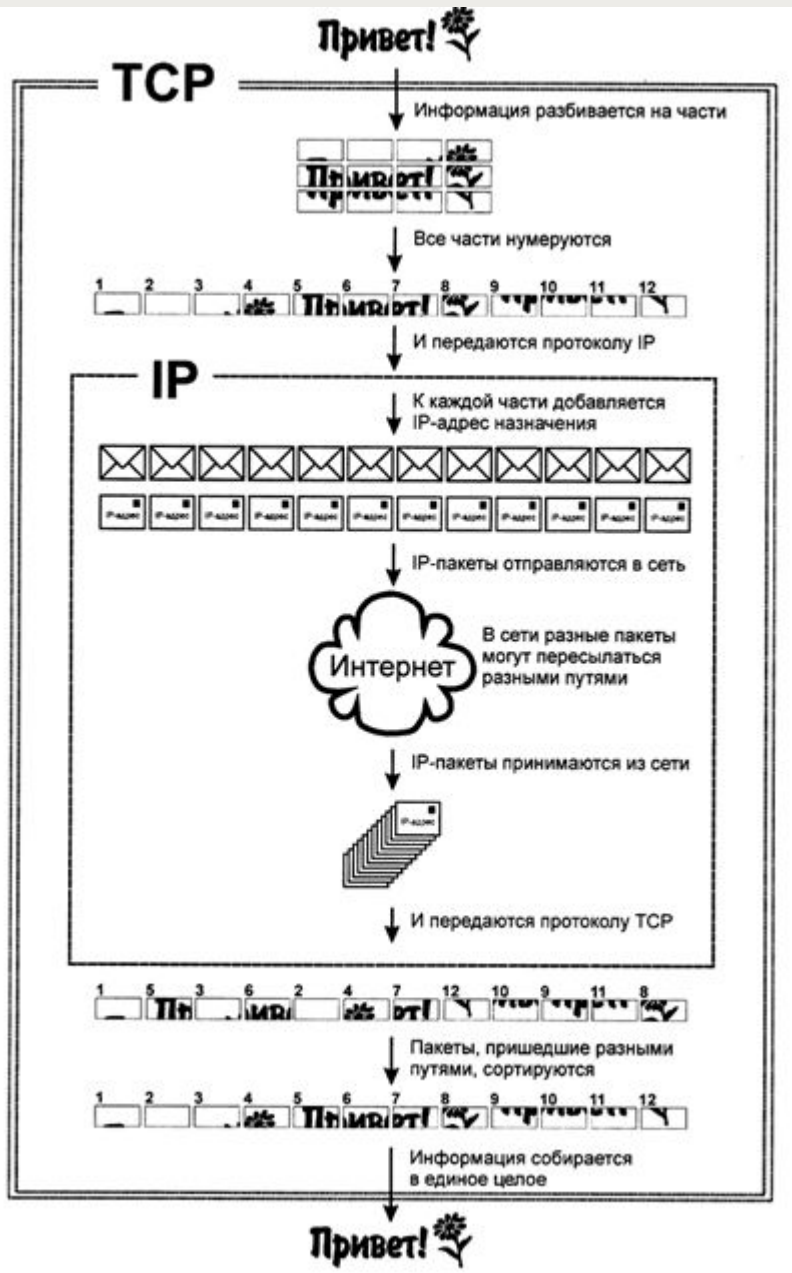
Привет!

TCP

Информация разбивается на части

Привет!

Все части нумеруются

1 2 3 4 5 6 7 8 9 10 11 12

И передаются протоколу IP

IP

К каждой части добавляется IP-адрес назначения

IP-адрес IP-адрес IP-адрес IP-адрес IP-адрес IP-адрес IP-адрес IP-адрес IP-адрес IP-адрес IP-адрес IP-адрес

IP-пакеты отправляются в сеть

Интернет

В сети разные пакеты могут пересылаться разными путями

IP-пакеты принимаются из сети

IP-адрес

И передаются протоколу TCP

1 5 3 6 2 4 7 12 10 9 11 8

Пакеты, пришедшие разными путями, сортируются

1 2 3 4 5 6 7 8 9 10 11 12

Информация собирается в единое целое

Привет!